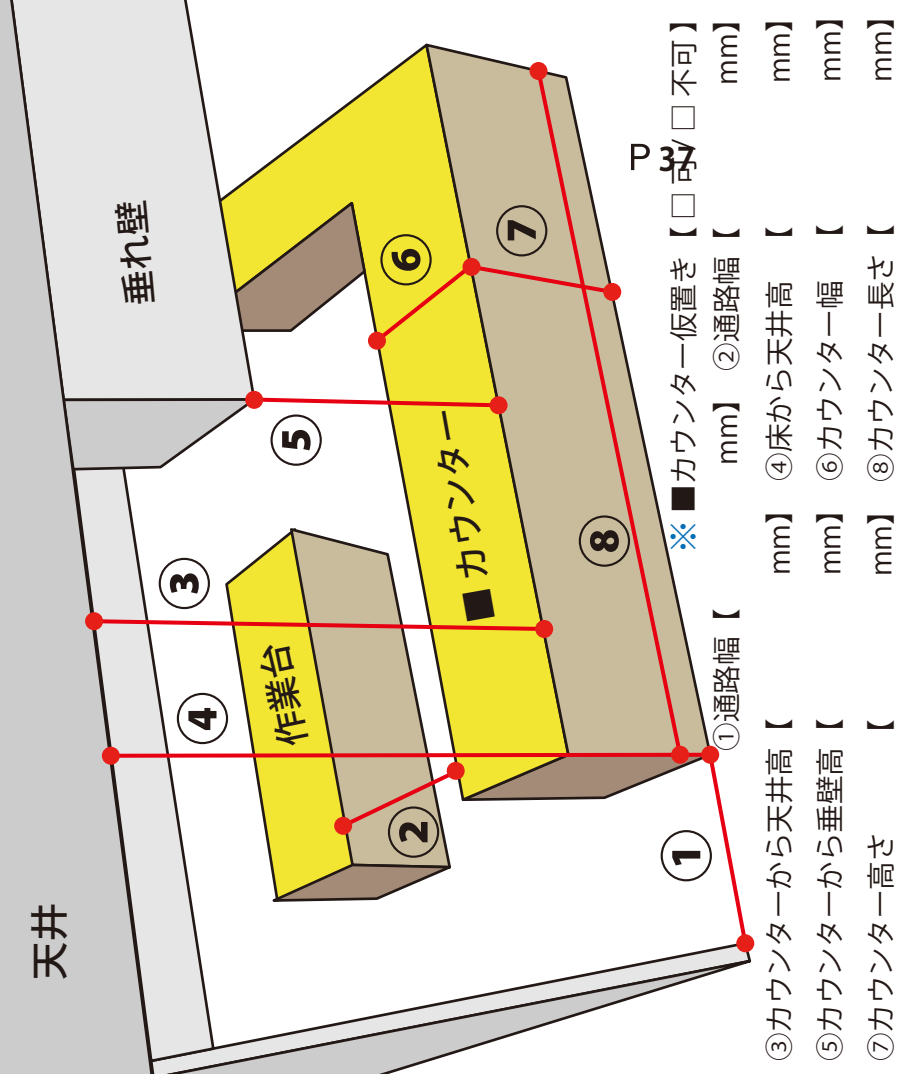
天井

垂れ壁

作業台

■カウンター

①
②
③
④
⑤
⑥
⑦
⑧

P 37

※ ■カウンター仮置き【□ 可 □ 不可】
①通路幅【　　mm】②通路幅【　　mm】
③カウンターから天井高【　　mm】④床から天井高【　　mm】
⑤カウンターから垂壁高【　　mm】⑥カウンター幅【　　mm】
⑦カウンター高さ【　　mm】⑧カウンター長さ【　　mm】